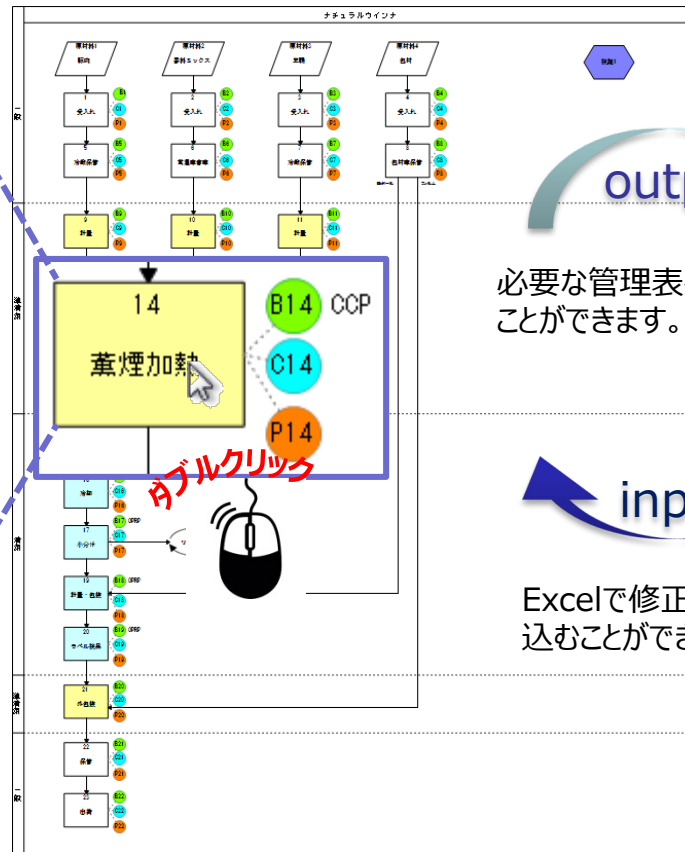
ナチュラルウインナ

原材料1
豚肉

原材料2
香料ミックス

原材料3
羊腸

原材料4
包材

受入れ B1 C1 P1
受入れ B2 C2 P2
受入れ B3 C3 P3
受入れ B4 C4 P4

冷蔵保管 B5 C5 P5
常温保管 B6 C6 P6
冷蔵保管 B7 C7 P7
包材保管 B8 C8 P8

計量 B9 C9 P9
計量 B10 C10 P10
計量 B11 C11 P11

14
薫煙加熱
B14 CCP
C14
P14

ダブルクリック

冷却 C16 P16
17 B17 OPRP
金属検出 C17 P17
19 B18 OPRP
計量・包装 C18 P18
20 B19 OPRP
ラベル貼付 C19 P19
21 B20
外包装 C20 P20
22 B21
保管 C21 P21
23 B22
出荷 C22 P22

outp

必要な管理表
ことができます。

inp

Excelで修正
込むことができ